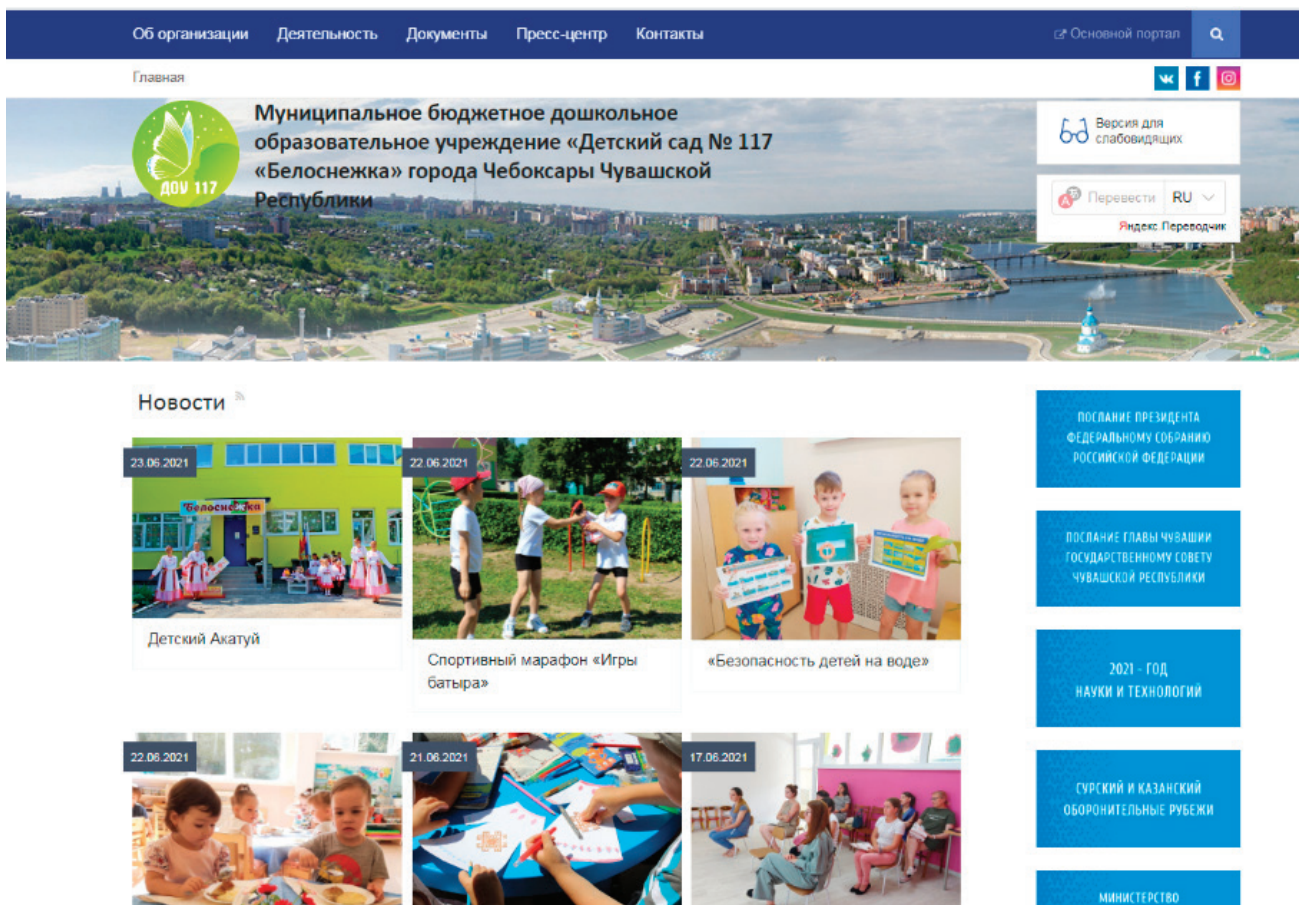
Об организации Деятельность Документы Пресс-центр Контакты

Основной портал

Главная

ДОУ 117

Муниципальное бюджетное дошкольное образовательное учреждение «Детский сад № 117 «Белоснежка» города Чебоксары Чувашской Республики

Версия для слабовидящих

Перевести RU

Яндекс Переводчик

Новости

23.06.2021

Белоснежка

Детский Акатуй

22.06.2021

Спортивный марафон «Игры батыра»

22.06.2021

«Безопасность детей на воде»

22.06.2021

21.06.2021

17.06.2021

ПОСЛАНИЕ ПРЕЗИДЕНТА ФЕДЕРАЛЬНОМУ СОБРАНИЮ РОССИЙСКОЙ ФЕДЕРАЦИИ

ПОСЛАНИЕ ГЛАВЫ ЧУВАШИИ ГОСУДАРСТВЕННОМУ СОВЕТУ ЧУВАШСКОЙ РЕСПУБЛИКИ

2021 - ГОД НАУКИ И ТЕХНОЛОГИЙ

СУРСКИЙ И КАЗАНСКИЙ ОБОРОНИТЕЛЬНЫЕ РУБЕЖИ

МИНИСТЕРСТВО